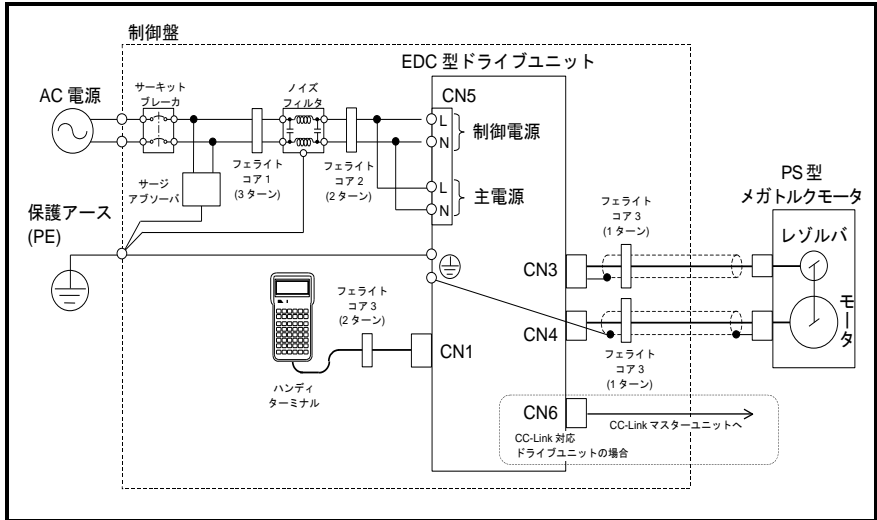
制御盤

EDC 型ドライブユニット

AC 電源

サーキット ブレーカ

ノイズ フィルタ

CN5

L

N

制御電源

フェライト コア 1 (3 ターン)

フェライト コア 2 (2 ターン)

サージ アブソーバ

L

N

主電源

PS 型 メガトルクモータ

保護アース (PE)

フェライト コア 3 (1 ターン)

レゾルバ

CN3

フェライト コア 3 (2 ターン)

CN4

モータ

フェライト コア 3 (1 ターン)

CN1

ハンディ ターミナル

CN6

CC-Link マスターユニットへ

CC-Link 対応 ドライブユニットの場合